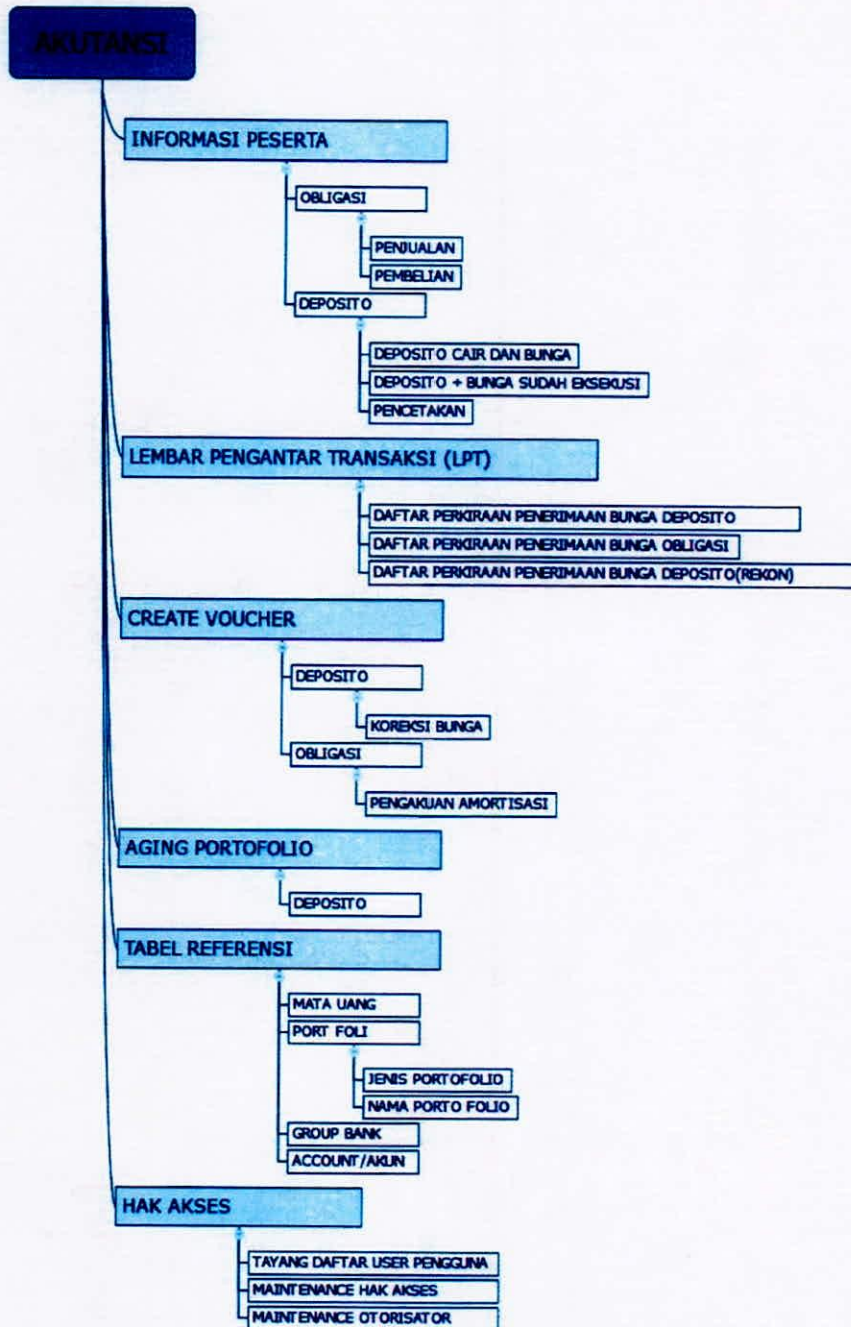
AKUTANSI

INFORMASI PESERTA

OBLIGASI

PENJUALAN

PEMBELIAN

DEPOSITO

DEPOSITO CAIR DAN BUNGA

DEPOSITO + BUNGA SUDAH EKSEKUSI

PENCETAKAN

LEMBAR PENGANTAR TRANSAKSI (LPT)

DAFTAR PERKIRAAN PENERIMAAN BUNGA DEPOSITO

DAFTAR PERKIRAAN PENERIMAAN BUNGA OBLIGASI

DAFTAR PERKIRAAN PENERIMAAN BUNGA DEPOSITO(REKON)

CREATE VOUCHER

DEPOSITO

KOREKSI BUNGA

OBLIGASI

PENGAKUAN AMORTISASI

AGING PORTOFOLIO

DEPOSITO

TABEL REFERENSI

MATA UANG

PORT FOLI

JENIS PORTOFOLIO

NAMA PORTO FOLIO

GROUP BANK

ACCOUNT/AKUN

HAK AKSES

TAYANG DAFTAR USER PENGGUNA

MAINTENANCE HAK AKSES

MAINTENANCE OTORISATOR